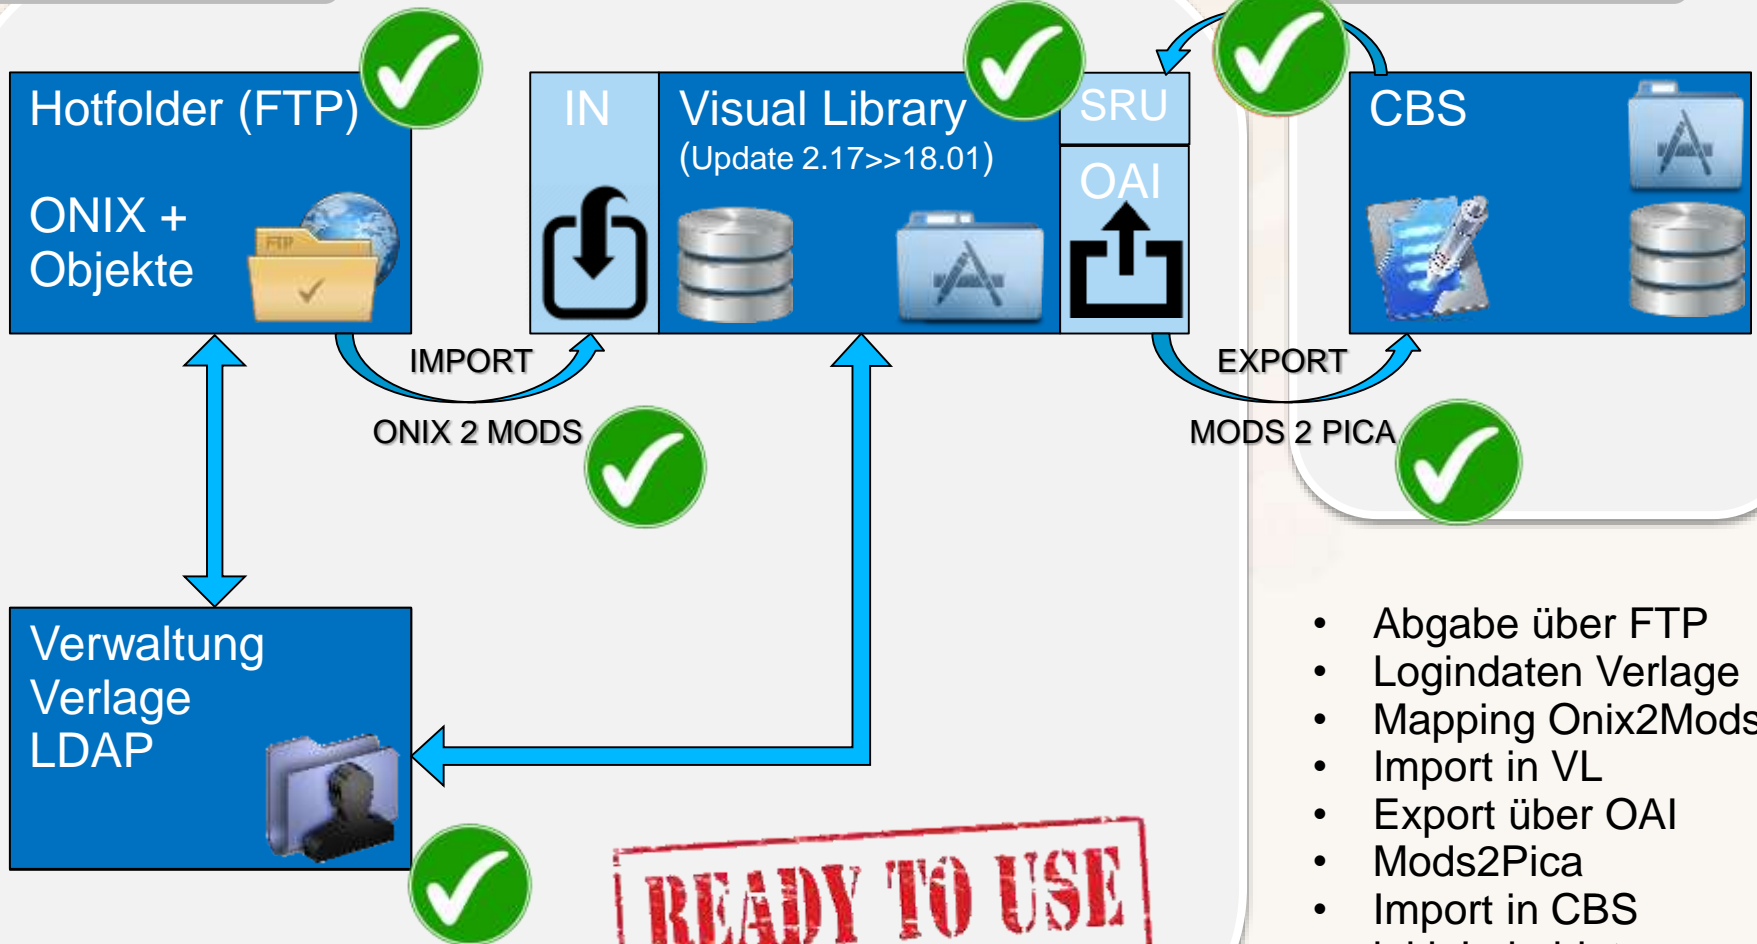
Hotfolder (FTP)

ONIX + Objekte

FTP

IN

Visual Library
(Update 2.17>>18.01)

SRU

OAI

CBS

IMPORT

ONIX 2 MODS

EXPORT

MODS 2 PICA

Verwaltung Verlage LDAP

READY TO USE

- Abgabe über FTP
- Logindaten Verlage
- Mapping Onix2Mods
- Import in VL
- Export über OAI
- Mods2Pica
- Import in CBS
- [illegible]